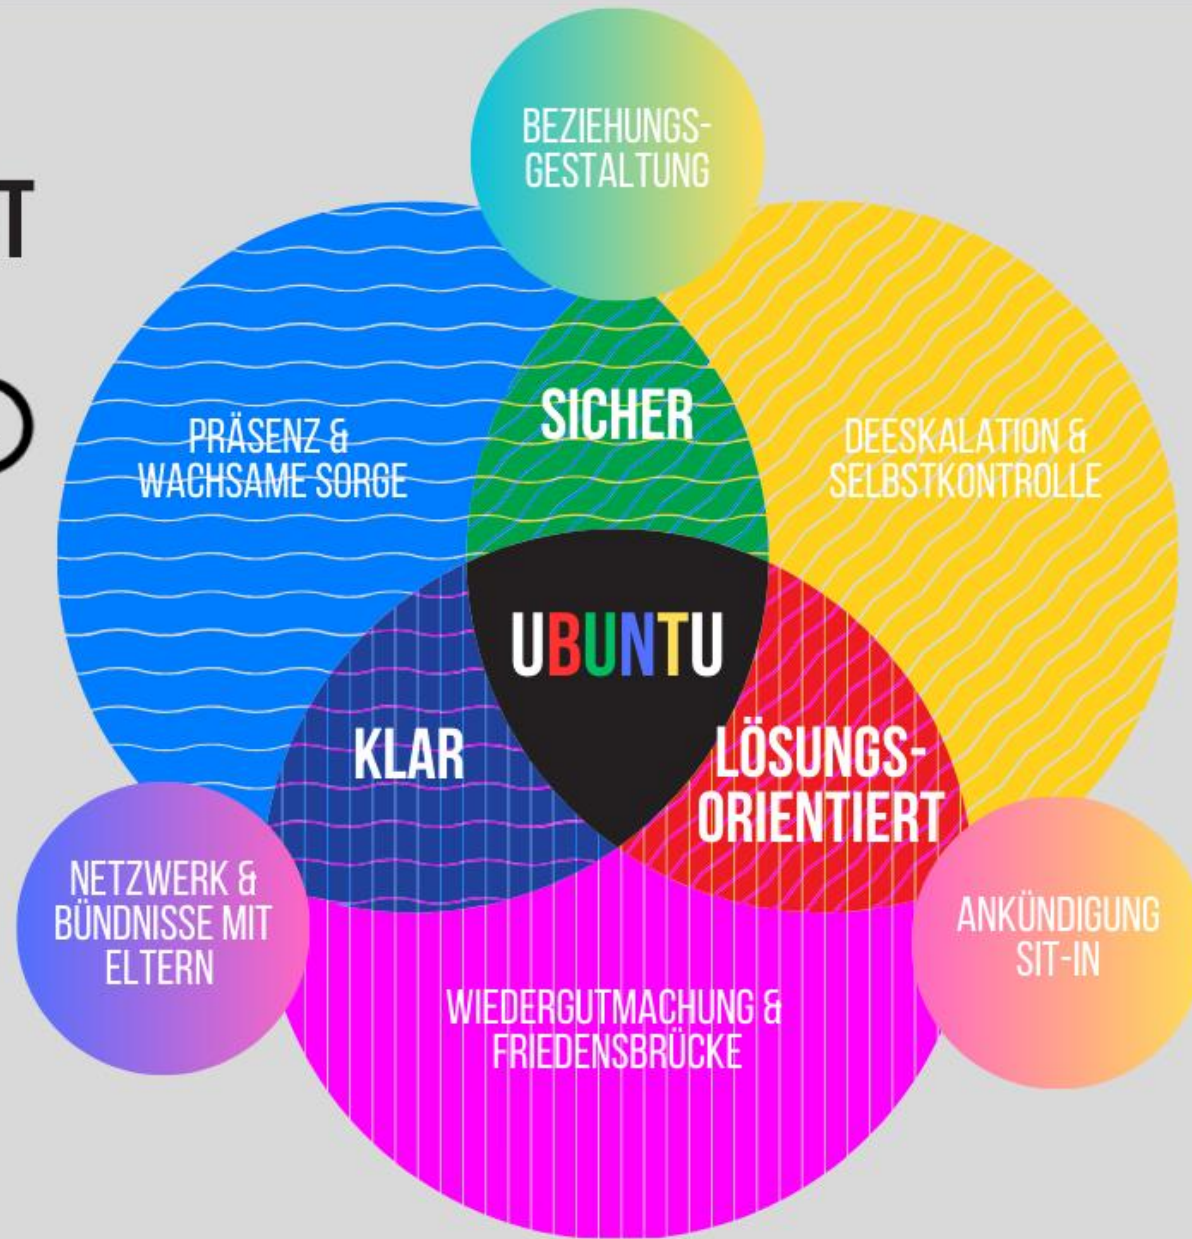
T

O

BEZIEHUNGS-GESTALTUNG

PRÄSENZ & WACHSAME SORGE

SICHER

DEESKALATION & SELBSTKONTROLLE

UBUNTU

KLAR

LÖSUNGS-ORIENTIERT

NETZWERK & BÜNDNISSE MIT ELTERN

ANKÜNDIGUNG SIT-IN

WIEDERGUTMACHUNG & FRIEDENSBRÜCKE